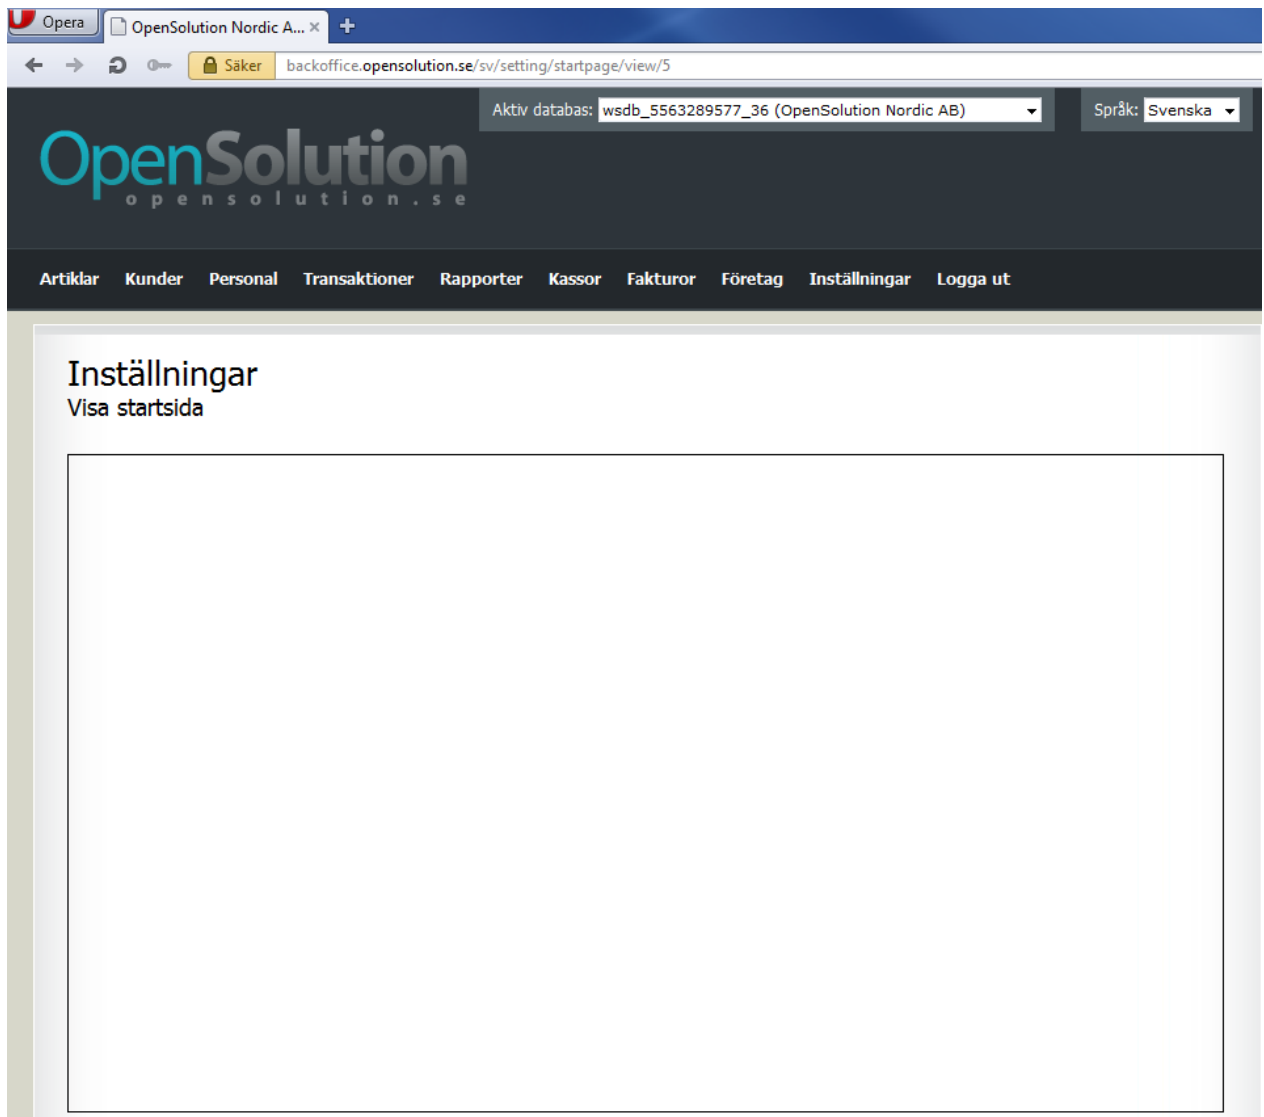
Opera
OpenSolution Nordic A... ×
+
Säker
backoffice.opensolution.se/sv/setting/startpage/view/5

Aktiv databas: wsdb_5563289577_36 (OpenSolution Nordic AB)
Språk: Svenska

OpenSolution
opensolution.se

Artiklar Kunder Personal Transaktioner Rapporter Kassor Fakturor Företag Inställningar Logga ut

Inställningar
Visa startsida